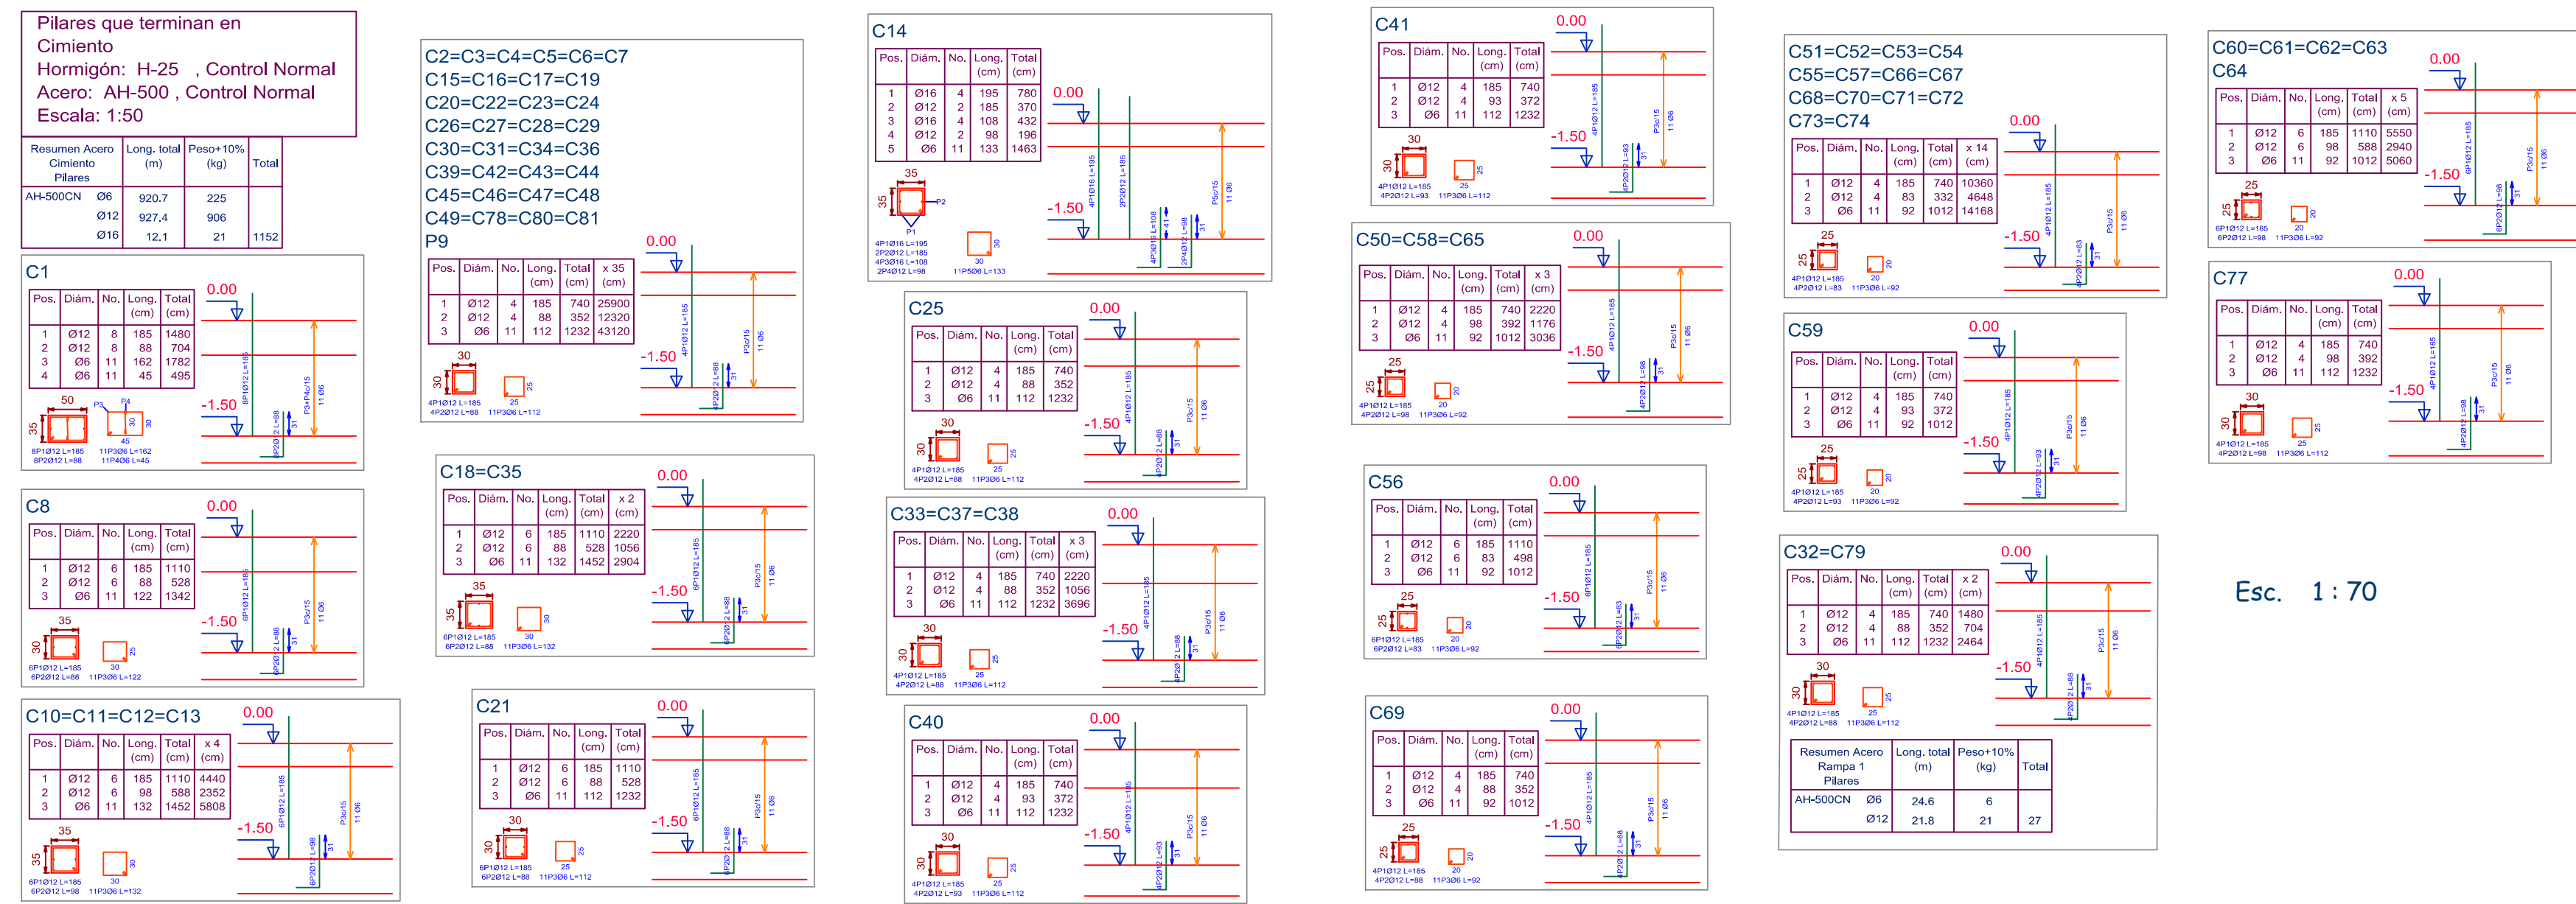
Pilares que terminan en Cimiento
Hormigón: H-25 , Control Normal
Acero: AH-500 , Control Normal
Escala: 1:50

| Resumen Acero Cimiento Pilares | | Long. total (m) | Peso+10% (kg) | Total |
|---|---|---|---|---|
| AH-500CN | Ø6 | 920.7 | 225 | |
| | Ø12 | 927.4 | 906 | |
| | Ø16 | 12.1 | 21 | 1152 |

C1

| Pos. | Diám. | No. | Long. (cm) | Total (cm) |
|---|---|---|---|---|
| 1 | Ø12 | 8 | 185 | 1480 |
| 2 | Ø12 | 8 | 88 | 704 |
| 3 | Ø6 | 11 | 162 | 1782 |
| 4 | Ø6 | 11 | 45 | 495 |

0.00
-1.50
8P1Ø12 L=185
8P2Ø12 L=88
11P3Ø6 L=162
11P4Ø6 L=45

C8

| Pos. | Diám. | No. | Long. (cm) | Total (cm) |
|---|---|---|---|---|
| 1 | Ø12 | 6 | 185 | 1110 |
| 2 | Ø12 | 6 | 88 | 528 |
| 3 | Ø6 | 11 | 122 | 1342 |

0.00
-1.50
6P1Ø12 L=185
6P2Ø12 L=88
11P3Ø6 L=122

C10=C11=C12=C13

| Pos. | Diám. | No. | Long. (cm) | Total (cm) | x 4 (cm) |
|---|---|---|---|---|---|
| 1 | Ø12 | 6 | 185 | 1110 | 4440 |
| 2 | Ø12 | 6 | 98 | 588 | 2352 |
| 3 | Ø6 | 11 | 132 | 1452 | 5808 |

0.00
-1.50
6P1Ø12 L=185
6P2Ø12 L=98
11P3Ø6 L=132

C2=C3=C4=C5=C6=C7
C15=C16=C17=C19
C20=C22=C23=C24
C26=C27=C28=C29
C30=C31=C34=C36
C39=C42=C43=C44
C45=C46=C47=C48
C49=C78=C80=C81
P9

| Pos. | Diám. | No. | Long. (cm) | Total (cm) | x 35 (cm) |
|---|---|---|---|---|---|
| 1 | Ø12 | 4 | 185 | 740 | 25900 |
| 2 | Ø12 | 4 | 88 | 352 | 12320 |
| 3 | Ø6 | 11 | 112 | 1232 | 43120 |

0.00
-1.50
4P1Ø12 L=185
4P2Ø12 L=88
11P3Ø6 L=112

C18=C35

| Pos. | Diám. | No. | Long. (cm) | Total (cm) | x 2 (cm) |
|---|---|---|---|---|---|
| 1 | Ø12 | 6 | 185 | 1110 | 2220 |
| 2 | Ø12 | 6 | 88 | 528 | 1056 |
| 3 | Ø6 | 11 | 132 | 1452 | 2904 |

0.00
-1.50
6P1Ø12 L=185
6P2Ø12 L=88
11P3Ø6 L=132

C21

| Pos. | Diám. | No. | Long. (cm) | Total (cm) |
|---|---|---|---|---|
| 1 | Ø12 | 6 | 185 | 1110 |
| 2 | Ø12 | 6 | 88 | 528 |
| 3 | Ø6 | 11 | 112 | 1232 |

0.00
-1.50
6P1Ø12 L=185
6P2Ø12 L=88
11P3Ø6 L=112

C14

| Pos. | Diám. | No. | Long. (cm) | Total (cm) |
|---|---|---|---|---|
| 1 | Ø16 | 4 | 195 | 780 |
| 2 | Ø12 | 2 | 185 | 370 |
| 3 | Ø16 | 4 | 108 | 432 |
| 4 | Ø12 | 2 | 98 | 196 |
| 5 | Ø6 | 11 | 133 | 1463 |

0.00
-1.50
4P1Ø16 L=195
2P2Ø12 L=185
4P3Ø16 L=108
2P4Ø12 L=98
11P5Ø6 L=133

C25

| Pos. | Diám. | No. | Long. (cm) | Total (cm) |
|---|---|---|---|---|
| 1 | Ø12 | 4 | 185 | 740 |
| 2 | Ø12 | 4 | 88 | 352 |
| 3 | Ø6 | 11 | 112 | 1232 |

0.00
-1.50
4P1Ø12 L=185
4P2Ø12 L=88
11P3Ø6 L=112

C33=C37=C38

| Pos. | Diám. | No. | Long. (cm) | Total (cm) | x 3 (cm) |
|---|---|---|---|---|---|
| 1 | Ø12 | 4 | 185 | 740 | 2220 |
| 2 | Ø12 | 4 | 88 | 352 | 1056 |
| 3 | Ø6 | 11 | 112 | 1232 | 3696 |

0.00
-1.50
4P1Ø12 L=185
4P2Ø12 L=88
11P3Ø6 L=112

C40

| Pos. | Diám. | No. | Long. (cm) | Total (cm) |
|---|---|---|---|---|
| 1 | Ø12 | 4 | 185 | 740 |
| 2 | Ø12 | 4 | 93 | 372 |
| 3 | Ø6 | 11 | 112 | 1232 |

0.00
-1.50
4P1Ø12 L=185
4P2Ø12 L=93
11P3Ø6 L=112

C41

| Pos. | Diám. | No. | Long. (cm) | Total (cm) |
|---|---|---|---|---|
| 1 | Ø12 | 4 | 185 | 740 |
| 2 | Ø12 | 4 | 93 | 372 |
| 3 | Ø6 | 11 | 112 | 1232 |

0.00
-1.50
4P1Ø12 L=185
4P2Ø12 L=93
11P3Ø6 L=112

C50=C58=C65

| Pos. | Diám. | No. | Long. (cm) | Total (cm) | x 3 (cm) |
|---|---|---|---|---|---|
| 1 | Ø12 | 4 | 185 | 740 | 2220 |
| 2 | Ø12 | 4 | 98 | 392 | 1176 |
| 3 | Ø6 | 11 | 92 | 1012 | 3036 |

0.00
-1.50
4P1Ø12 L=185
4P2Ø12 L=98
11P3Ø6 L=92

C56

| Pos. | Diám. | No. | Long. (cm) | Total (cm) |
|---|---|---|---|---|
| 1 | Ø12 | 6 | 185 | 1110 |
| 2 | Ø12 | 6 | 83 | 498 |
| 3 | Ø6 | 11 | 92 | 1012 |

0.00
-1.50
6P1Ø12 L=185
6P2Ø12 L=83
11P3Ø6 L=92

C69

| Pos. | Diám. | No. | Long. (cm) | Total (cm) |
|---|---|---|---|---|
| 1 | Ø12 | 4 | 185 | 740 |
| 2 | Ø12 | 4 | 88 | 352 |
| 3 | Ø6 | 11 | 92 | 1012 |

0.00
-1.50
4P1Ø12 L=185
4P2Ø12 L=88
11P3Ø6 L=92

C51=C52=C53=C54
C55=C57=C66=C67
C68=C70=C71=C72
C73=C74

| Pos. | Diám. | No. | Long. (cm) | Total (cm) | x 14 (cm) |
|---|---|---|---|---|---|
| 1 | Ø12 | 4 | 185 | 740 | 10360 |
| 2 | Ø12 | 4 | 83 | 332 | 4648 |
| 3 | Ø6 | 11 | 92 | 1012 | 14168 |

0.00
-1.50
4P1Ø12 L=185
4P2Ø12 L=83
11P3Ø6 L=92

C59

| Pos. | Diám. | No. | Long. (cm) | Total (cm) |
|---|---|---|---|---|
| 1 | Ø12 | 4 | 185 | 740 |
| 2 | Ø12 | 4 | 93 | 372 |
| 3 | Ø6 | 11 | 92 | 1012 |

0.00
-1.50
4P1Ø12 L=185
4P2Ø12 L=93
11P3Ø6 L=92

C32=C79

| Pos. | Diám. | No. | Long. (cm) | Total (cm) | x 2 (cm) |
|---|---|---|---|---|---|
| 1 | Ø12 | 4 | 185 | 740 | 1480 |
| 2 | Ø12 | 4 | 88 | 352 | 704 |
| 3 | Ø6 | 11 | 112 | 1232 | 2464 |

0.00
-1.50
4P1Ø12 L=185
4P2Ø12 L=88
11P3Ø6 L=112

| Resumen Acero Rampa 1 Pilares | | Long. total (m) | Peso+10% (kg) | Total |
|---|---|---|---|---|
| AH-500CN | Ø6 | 24.6 | 6 | |
| | Ø12 | 21.8 | 21 | 27 |

C60=C61=C62=C63
C64

| Pos. | Diám. | No. | Long. (cm) | Total (cm) | x 5 (cm) |
|---|---|---|---|---|---|
| 1 | Ø12 | 6 | 185 | 1110 | 5550 |
| 2 | Ø12 | 6 | 98 | 588 | 2940 |
| 3 | Ø6 | 11 | 92 | 1012 | 5060 |

0.00
-1.50
6P1Ø12 L=185
6P2Ø12 L=98
11P3Ø6 L=92

C77

| Pos. | Diám. | No. | Long. (cm) | Total (cm) |
|---|---|---|---|---|
| 1 | Ø12 | 4 | 185 | 740 |
| 2 | Ø12 | 4 | 98 | 392 |
| 3 | Ø6 | 11 | 112 | 1232 |

0.00
-1.50
4P1Ø12 L=185
4P2Ø12 L=98
11P3Ø6 L=112

Esc. 1 : 70